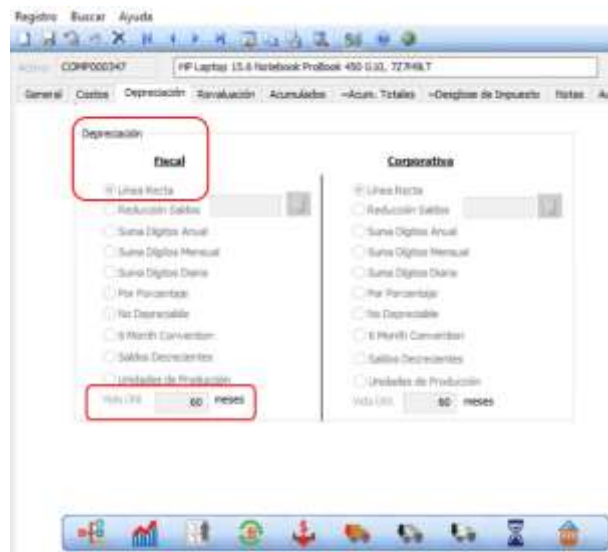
Registro Buscar Ayuda

Activo COMP000347 HP Laptop 15.6 Notebook ProBook 450 G10, 7Z7H9LT

General Costos Depreciación Revaluación Acumulados ~Acum. Totales ~Desglose de Impuesto Notas A

Depreciación

Fiscal

Línea Recta
Reducción Saldos
Suma Dígitos Anual
Suma Dígitos Mensual
Suma Dígitos Diaria
Por Porcentaje
No Depreciable
6 Month Convention
Saldos Decrecientes
Unidades de Producción

Vida Útil 60 meses

Corporativa

Línea Recta
Reducción Saldos
Suma Dígitos Anual
Suma Dígitos Mensual
Suma Dígitos Diaria
Por Porcentaje
No Depreciable
6 Month Convention
Saldos Decrecientes
Unidades de Producción

Vida Útil 60 meses